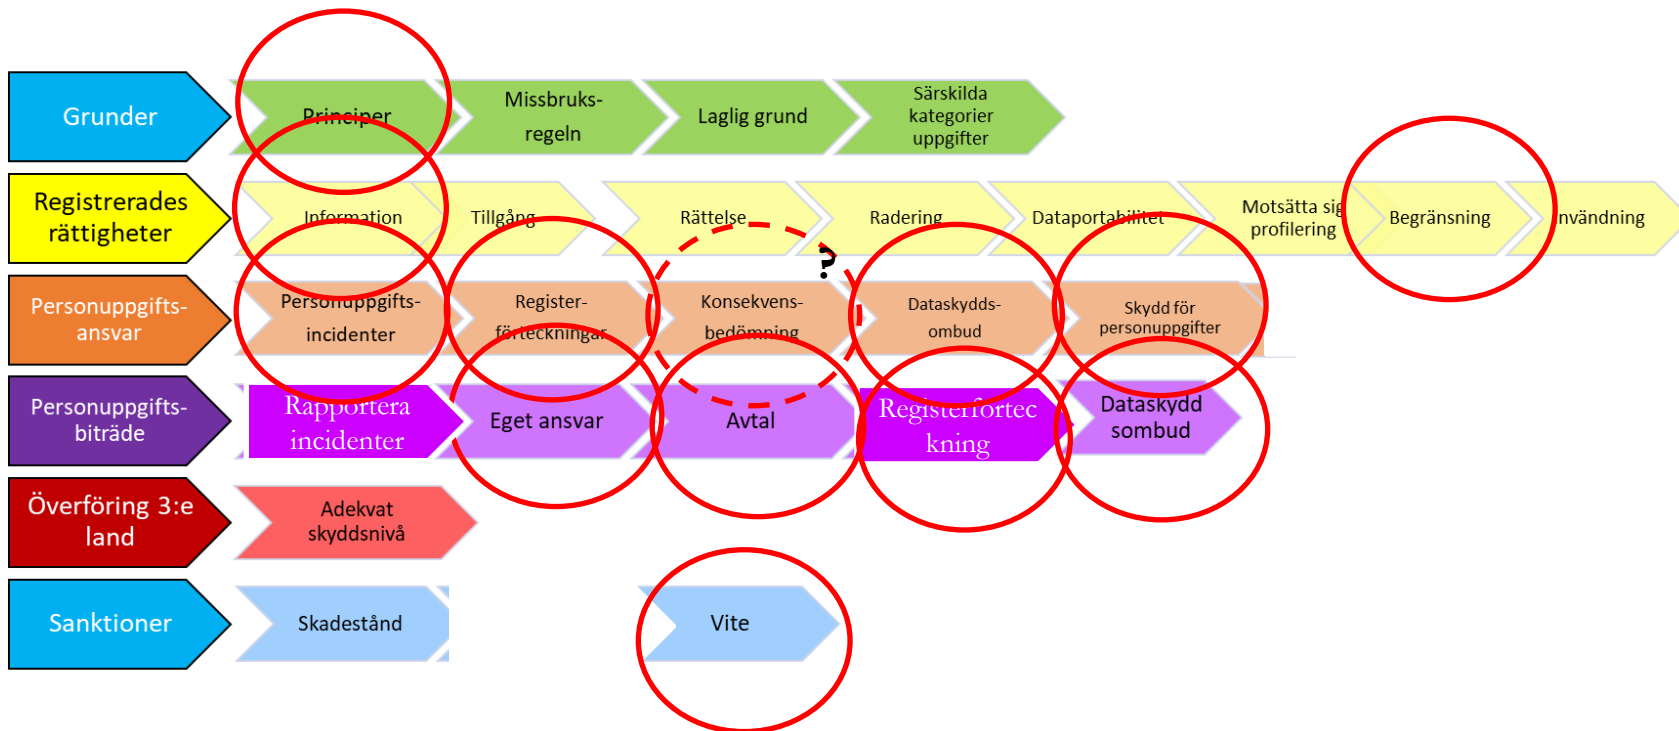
Grunder

Principer

Missbruks-regeln

Laglig grund

Särskilda kategorier uppgifter

Registrerades rättigheter

Information

Tillgång

Rättelse

Radering

Dataportabilitet

Motsätta sig profilering

Begränsning

nvändning

Personuppgifts-ansvar

Personuppgifts-incidenter

Register-förteckningar

Konsekvens-bedömning

?

Dataskydds-ombud

Skydd för personuppgifter

Personuppgifts-biträde

Rapportera incidenter

Eget ansvar

Avtal

Registerförteckning

Dataskydd sombud

Överföring 3:e land

Adekvat skyddsnivå

Sanktioner

Skadestånd

Vite